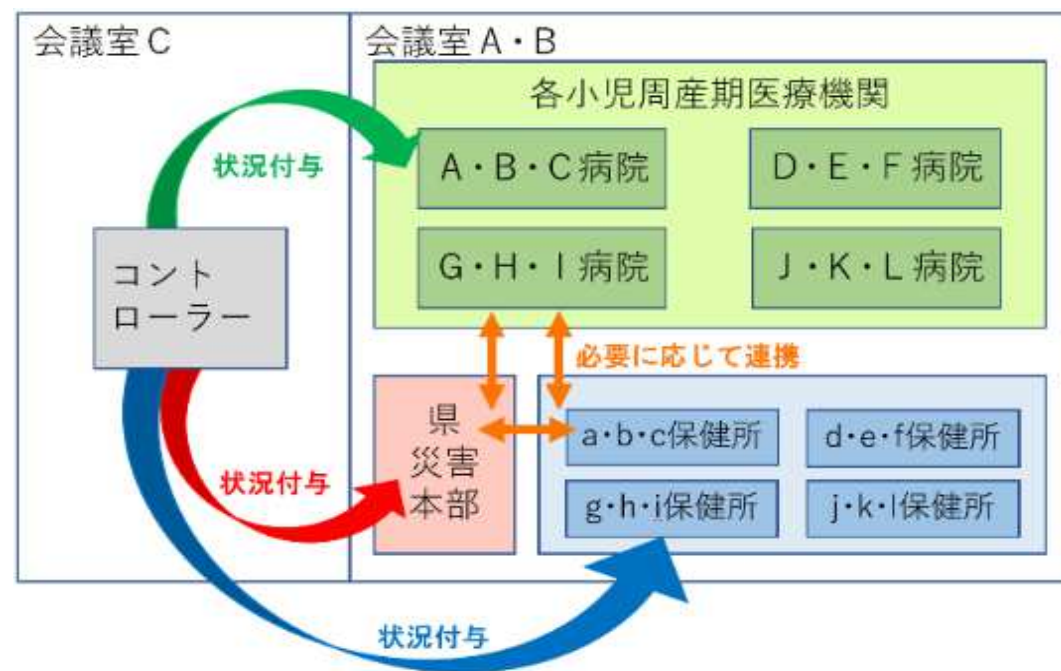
会議室C

会議室A・B

各小児周産期医療機関

状況付与

A・B・C病院

D・E・F病院

G・H・I病院

J・K・L病院

コントローラー

必要に応じて連携

県災害本部

a・b・c保健所

d・e・f保健所

g・h・i保健所

j・k・l保健所

状況付与

状況付与